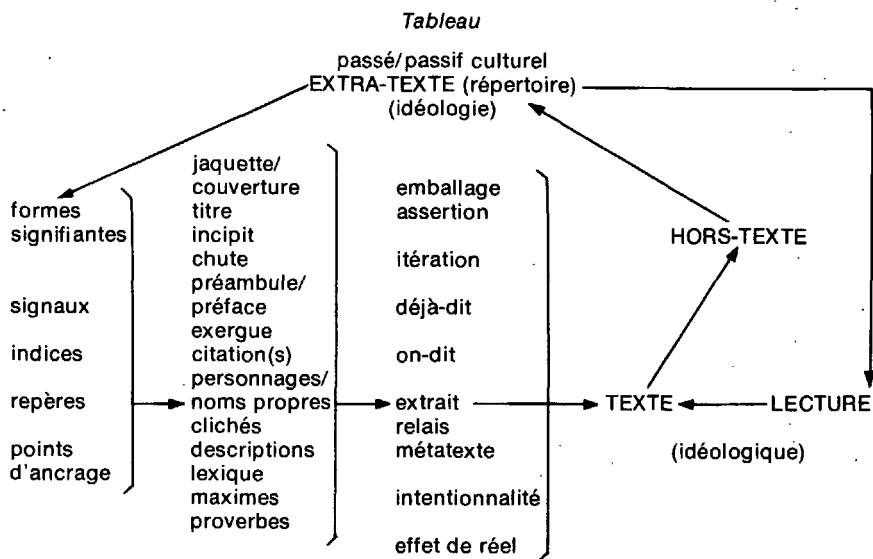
Tableau

passé/passif culturel
EXTRA-TEXTE (répertoire)
(idéologie)

formes signifiantes

signaux

indices

repères

points d'ancrage

jaquette/ couverture
titre
incipit
chute
préambule/ préface
exergue
citation(s)
personnages/ noms propres
clichés
descriptions
lexique
maximes
proverbes

emballage
assertion

itération

déjà-dit

on-dit

extrait
relais
métatexte

intentionnalité

effet de réel

HORS-TEXTE

TEXTE

LECTURE

(idéologique)